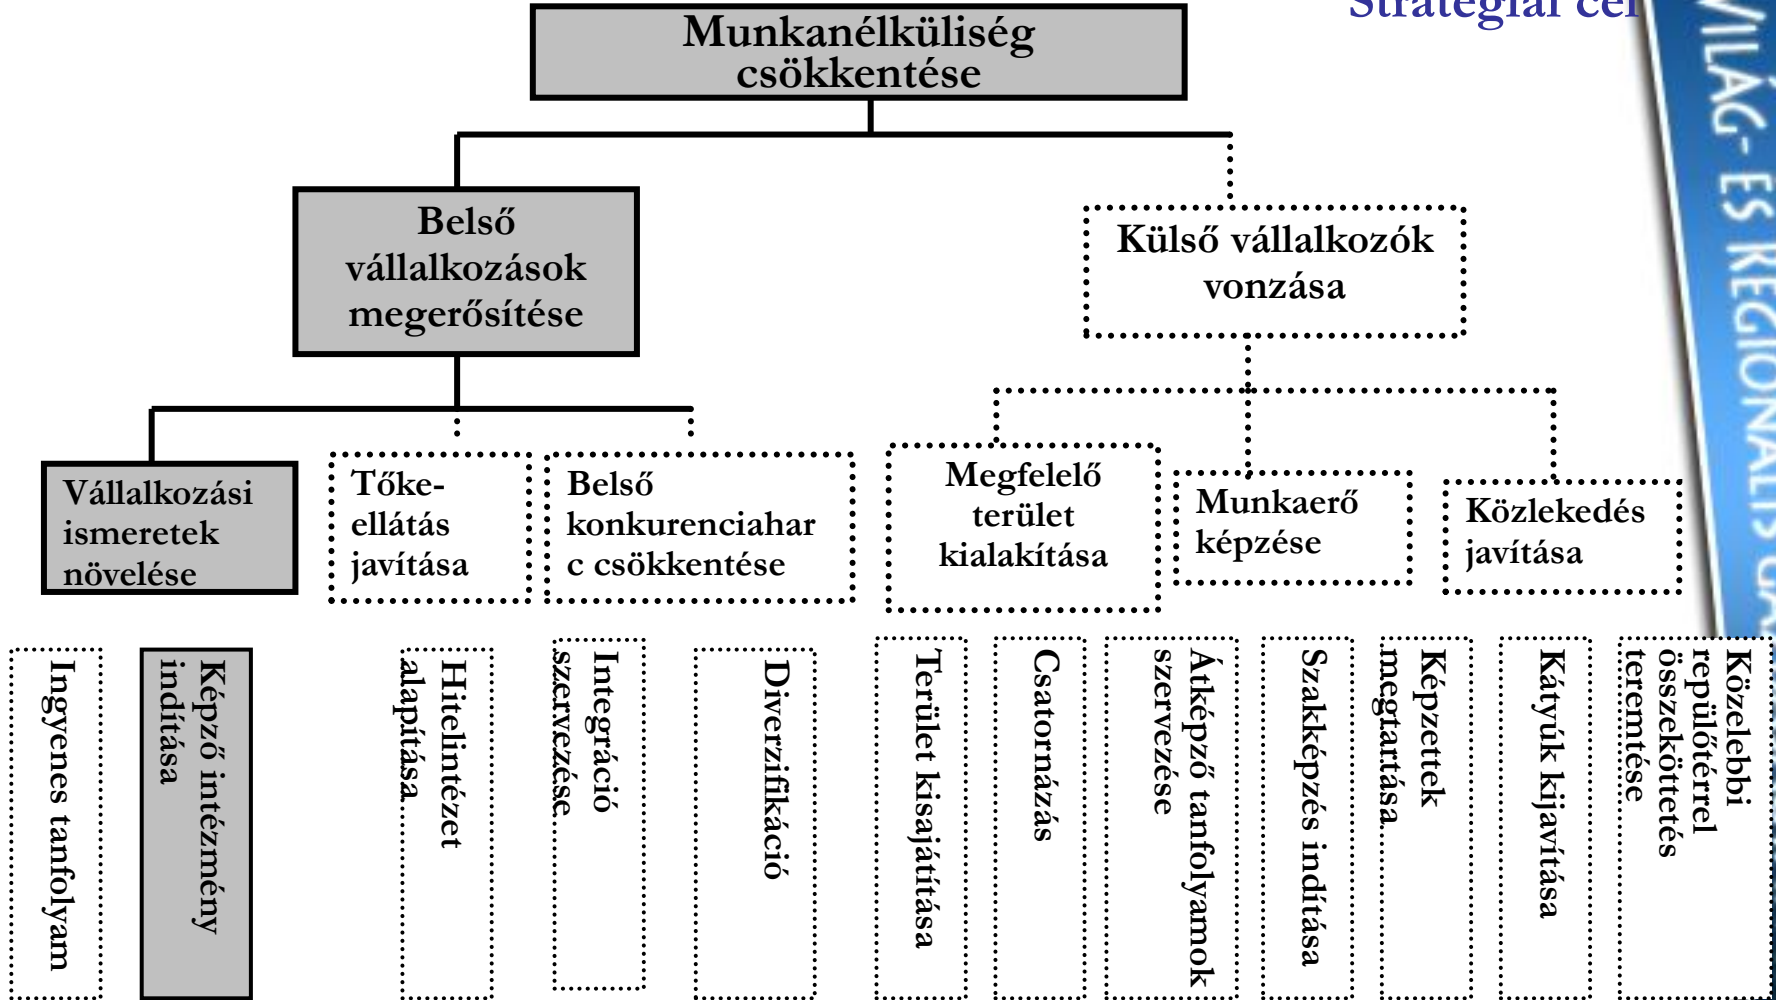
Stratégiai cél

VILÁG- ÉS REGIONÁLIS GA

Munkanélküliség csökkentése

Belső vállalkozások megerősítése

Külső vállalkozók vonzása

Vállalkozási ismeretek növelése

Tőke-ellátás javítása

Belső konkurenciahar c csökkentése

Megfelelő terület kialakítása

Munkaerő képzése

Közlekedés javítása

Ingyenes tanfolyam

Képző intézmény indítása

Hitelintézet alapítása

Integráció szervezése

Diverzifikáció

Terület kisajátítása

Csatornázás

Átképző tanfolyamok szervezése

Szakképzés indítása

Képzettek megtartása

Kátyúk kijavítása

Közelebbi repülőtérrel összeköttetés teremtése